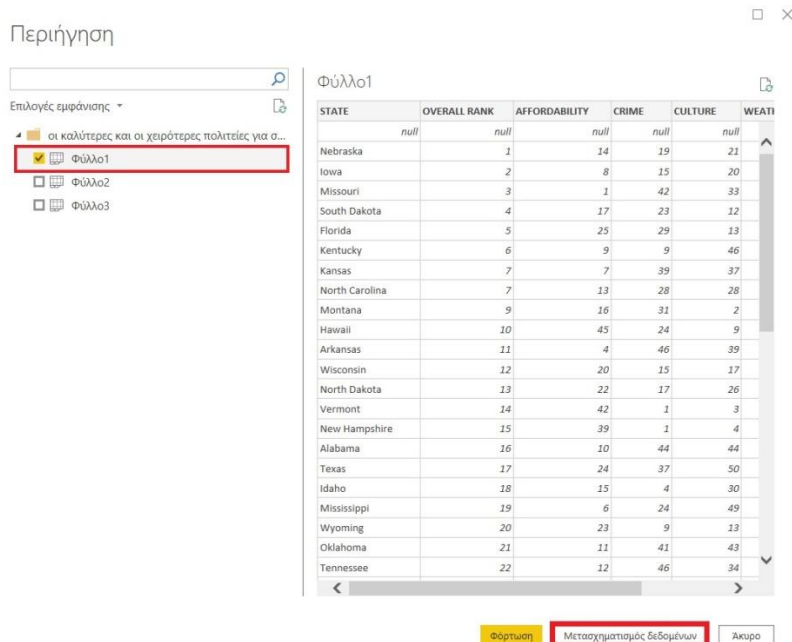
Περιήγηση

Επιλογές εμφάνισης

οι καλύτερες και οι χειρότερες πολιτείες για σ...

Φύλλο1

Φύλλο2

Φύλλο3

Φύλλο1

| STATE | OVERALL RANK | AFFORDABILITY | CRIME | CULTURE | WEAT |
|---|---|---|---|---|---|
| null | null | null | null | null | |
| Nebraska | 1 | 14 | 19 | 21 | |
| Iowa | 2 | 8 | 15 | 20 | |
| Missouri | 3 | 1 | 42 | 33 | |
| South Dakota | 4 | 17 | 23 | 12 | |
| Florida | 5 | 25 | 29 | 13 | |
| Kentucky | 6 | 9 | 9 | 46 | |
| Kansas | 7 | 7 | 39 | 37 | |
| North Carolina | 7 | 13 | 28 | 28 | |
| Montana | 9 | 16 | 31 | 2 | |
| Hawaii | 10 | 45 | 24 | 9 | |
| Arkansas | 11 | 4 | 46 | 39 | |
| Wisconsin | 12 | 20 | 15 | 17 | |
| North Dakota | 13 | 22 | 17 | 26 | |
| Vermont | 14 | 42 | 1 | 3 | |
| New Hampshire | 15 | 39 | 1 | 4 | |
| Alabama | 16 | 10 | 44 | 44 | |
| Texas | 17 | 24 | 37 | 50 | |
| Idaho | 18 | 15 | 4 | 30 | |
| Mississippi | 19 | 6 | 24 | 49 | |
| Wyoming | 20 | 23 | 9 | 13 | |
| Oklahoma | 21 | 11 | 41 | 43 | |
| Tennessee | 22 | 12 | 46 | 34 | |

Φόρτωση

Μετασχηματισμός δεδομένων

Άκυρο